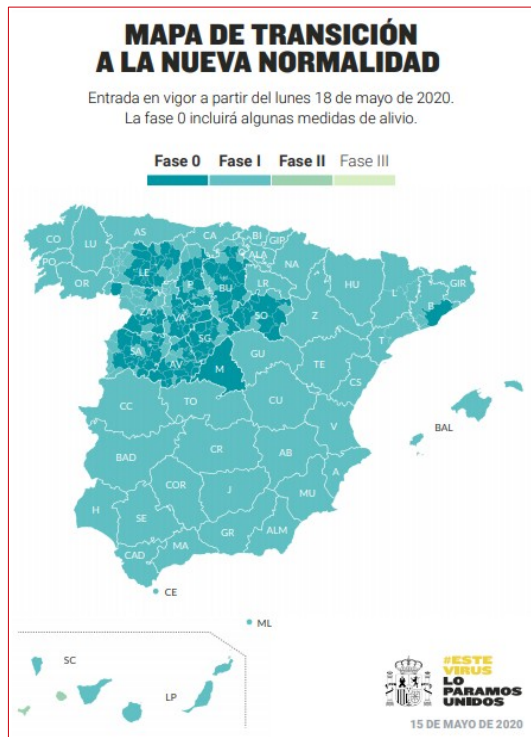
MAPA DE TRANSICIÓN A LA NUEVA NORMALIDAD

Entrada en vigor a partir del lunes 18 de mayo de 2020. La fase 0 incluirá algunas medidas de alivio.

Fase 0 Fase I Fase II Fase III

CO LU AS CA BI GIP PO OR LE P BU ALA NA LR HU GIR ZA VA SO Z B SA SG GU T AV M TE CS CC TO CU BAL V BAD CR AB A COR J MU H SE GR ALM CAD MA CE ML SC LP

#ESTE VIRUS LO PARAMOS UNIDOS

15 DE MAYO DE 2020